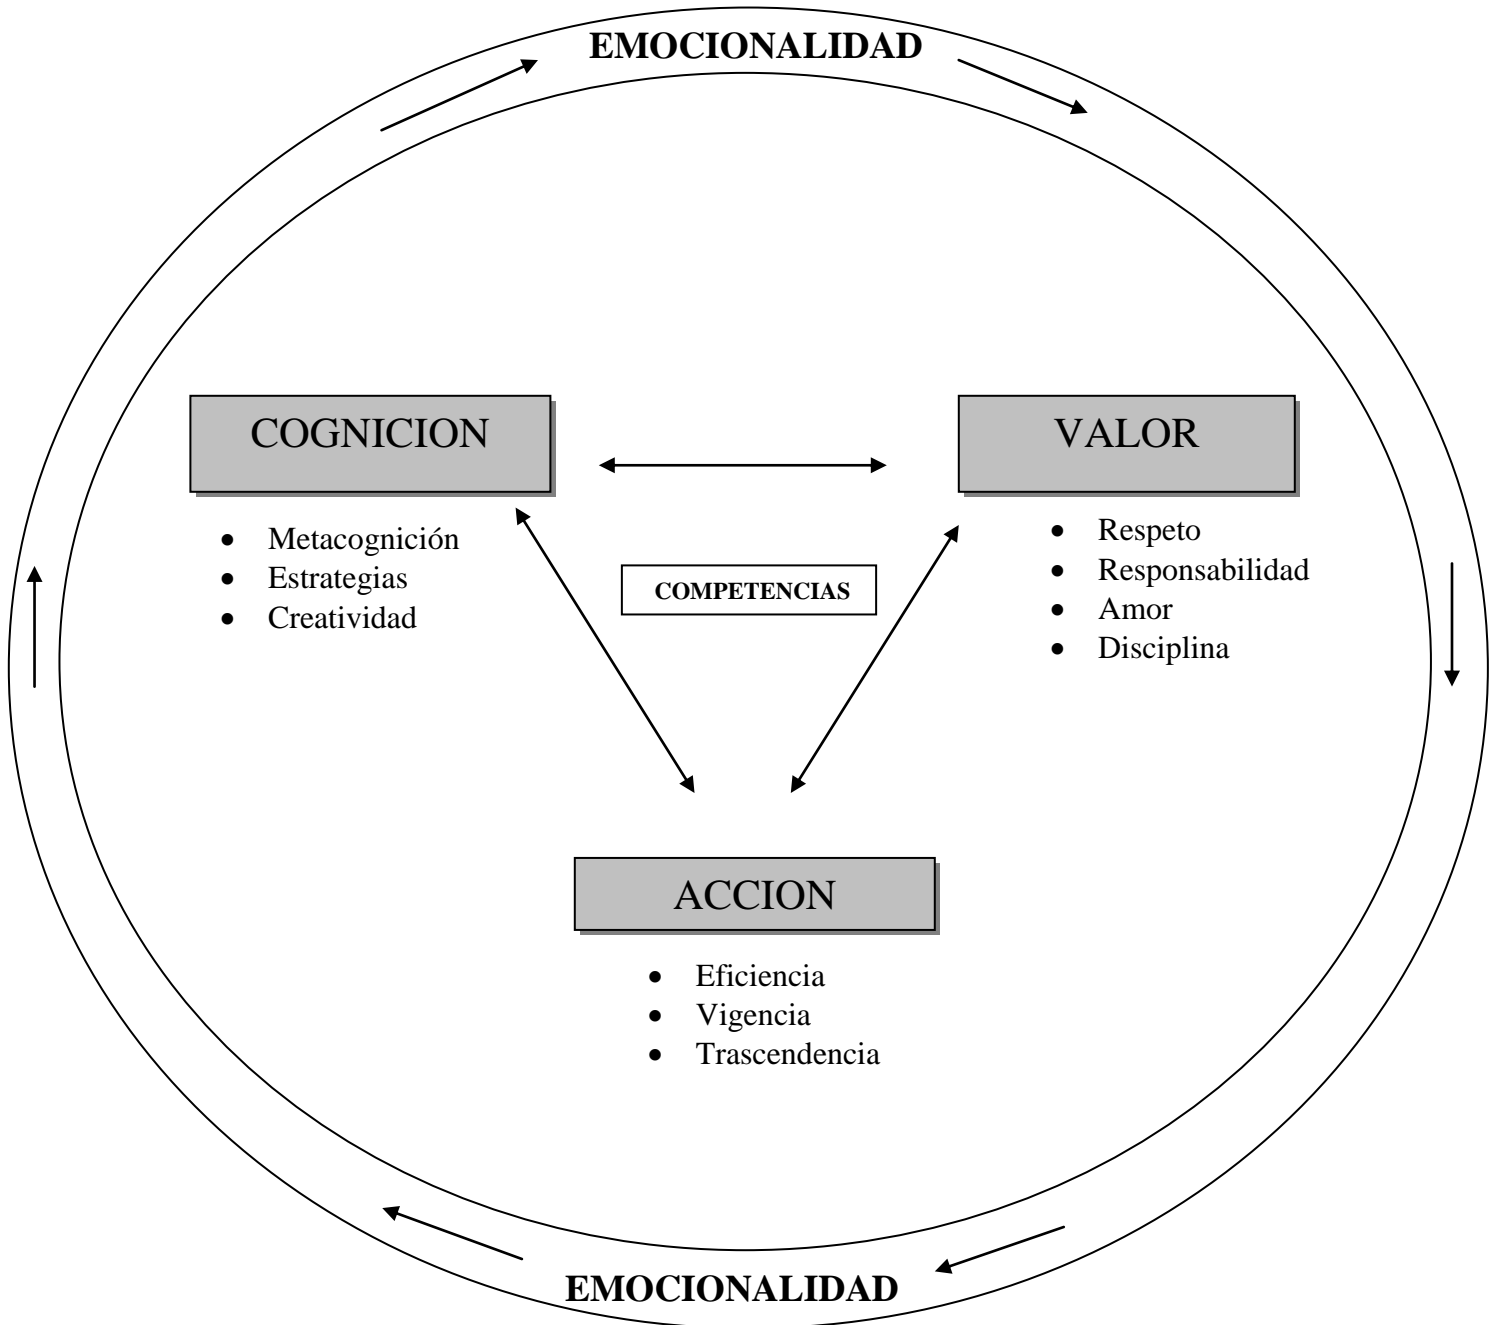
EMOCIONALIDAD

COGNICION

- Metacognición
- Estrategias
- Creatividad

VALOR

- Respeto
- Responsabilidad
- Amor
- Disciplina

COMPETENCIAS

ACCION

- Eficiencia
- Vigencia
- Trascendencia

EMOCIONALIDAD